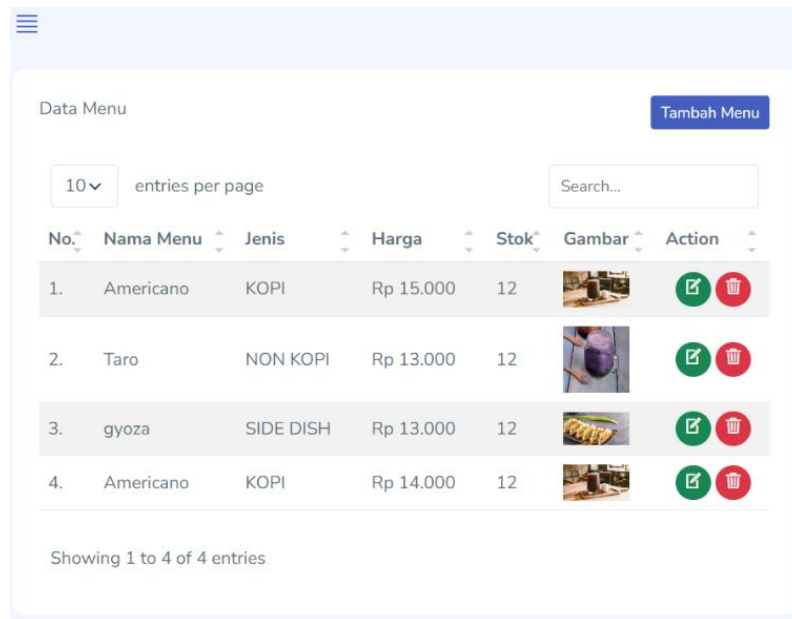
Data Menu

Tambah Menu

10 entries per page

Search...

| No. | Nama Menu | Jenis | Harga | Stok | Gambar | Action |
|---|---|---|---|---|---|---|
| 1. | Americano | KOPI | Rp 15.000 | 12 | | |
| 2. | Taro | NON KOPI | Rp 13.000 | 12 | | |
| 3. | gyoza | SIDE DISH | Rp 13.000 | 12 | | |
| 4. | Americano | KOPI | Rp 14.000 | 12 | | |

Showing 1 to 4 of 4 entries